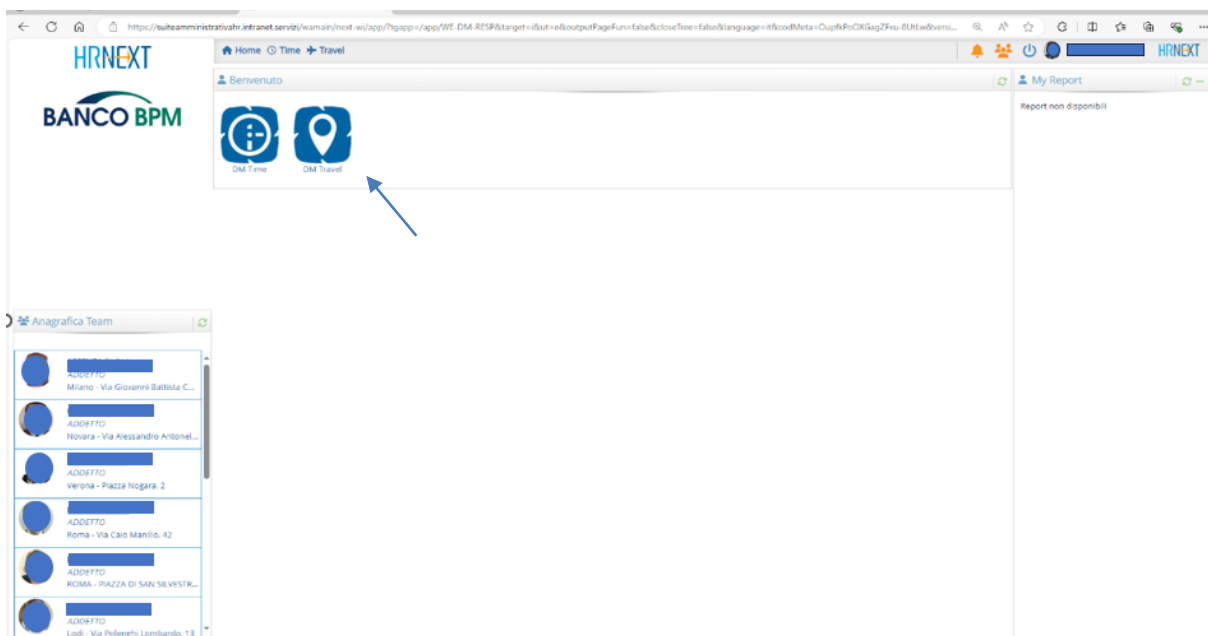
https://suiteamministrativahr.intranet.servizi/wamain/next-wi/app/?tgapp=/app/WE-DM-RESP&target=i&ut=e&outputPageFun=false&closeTree=false&language=it&codMeta=OupfkPoOXGagZFeu-8UtLw&versi...

HRNEXT

BANCO BPM

Home Time Travel

HRNEXT

Benvenuto

DM Time

DM Travel

My Report

Report non disponibili

Anagrafica Team

ADDETTO
Milano - Via Giovanni Battista C...

ADDETTO
Novara - Via Alessandro Antonel...

ADDETTO
Verona - Piazza Nogara, 2

ADDETTO
Roma - Via Caio Manilio, 42

ADDETTO
ROMA - PIAZZA DI SAN SILVESTR...

ADDETTO
Lodi - Via Polenghi Lombardo, 13